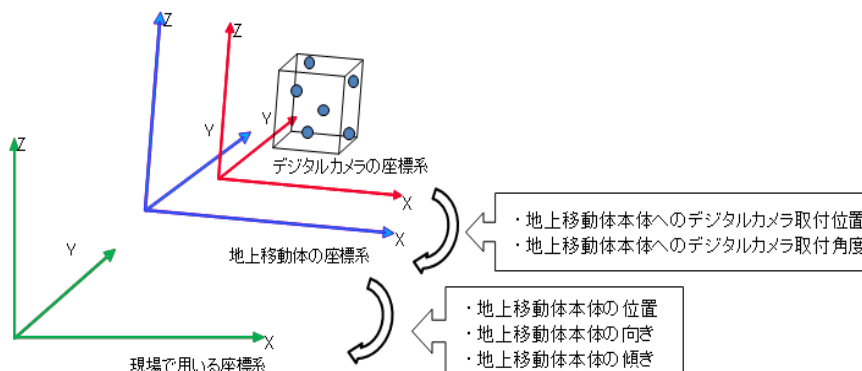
Z
Z
Y
Y
デジタルカメラの座標系
X
Z
X
地上移動体の座標系
Y
X
現場で用いる座標系

・地上移動体本体へのデジタルカメラ取付位置
・地上移動体本体へのデジタルカメラ取付角度

・地上移動体本体の位置
・地上移動体本体の向き
・地上移動体本体の傾き